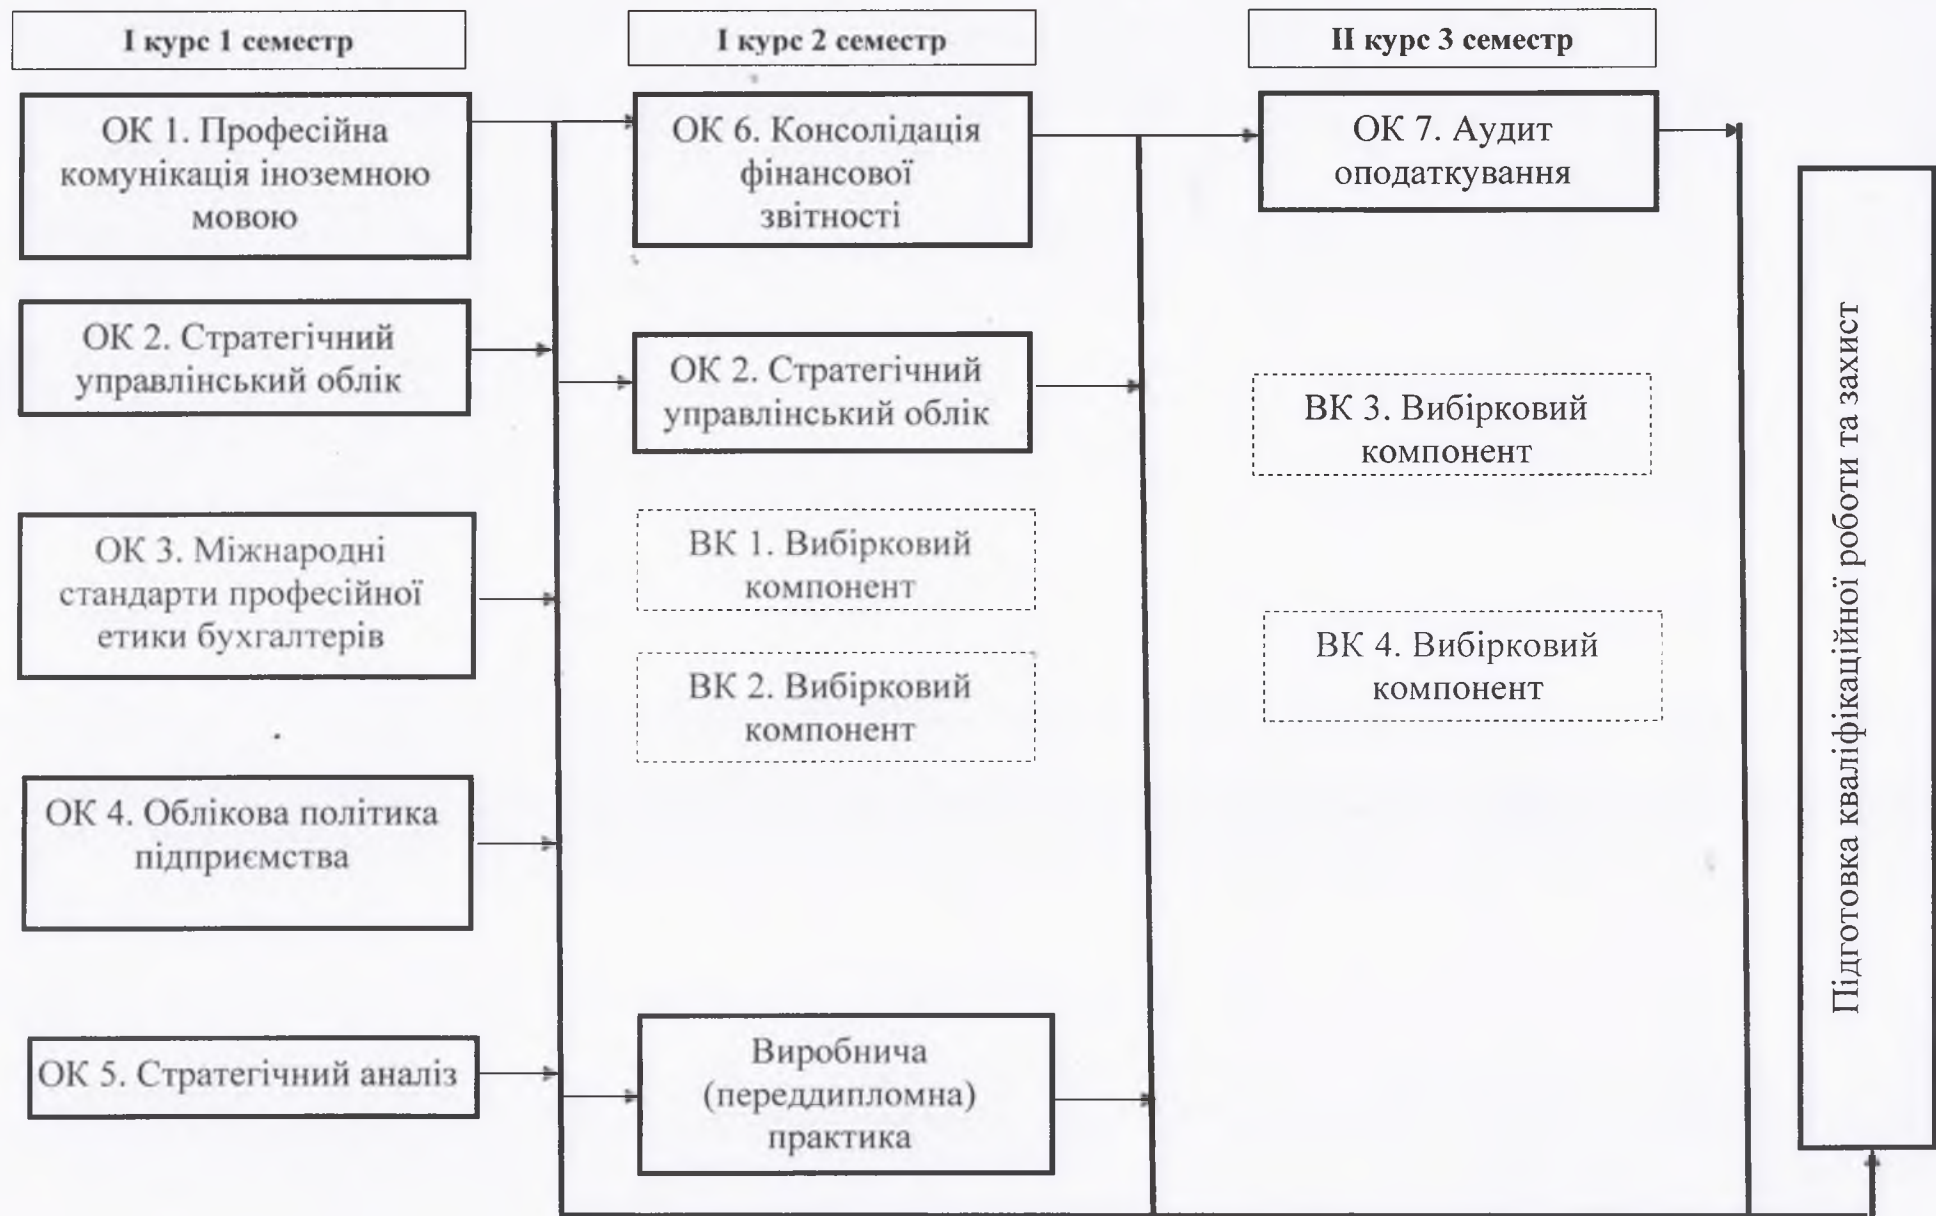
І курс 1 семестр

І курс 2 семестр

ІІ курс 3 семестр

ОК 1. Професійна комунікація іноземною мовою

ОК 6. Консолідація фінансової звітності

ОК 7. Аудит оподаткування

ОК 2. Стратегічний управлінський облік

ОК 2. Стратегічний управлінський облік

ВК 3. Вибірковий компонент

ОК 3. Міжнародні стандарти професійної етики бухгалтерів

ВК 1. Вибірковий компонент

ВК 2. Вибірковий компонент

ВК 4. Вибірковий компонент

ОК 4. Облікова політика підприємства

ОК 5. Стратегічний аналіз

Виробнича (переддипломна) практика

Підготовка кваліфікаційної роботи та захист